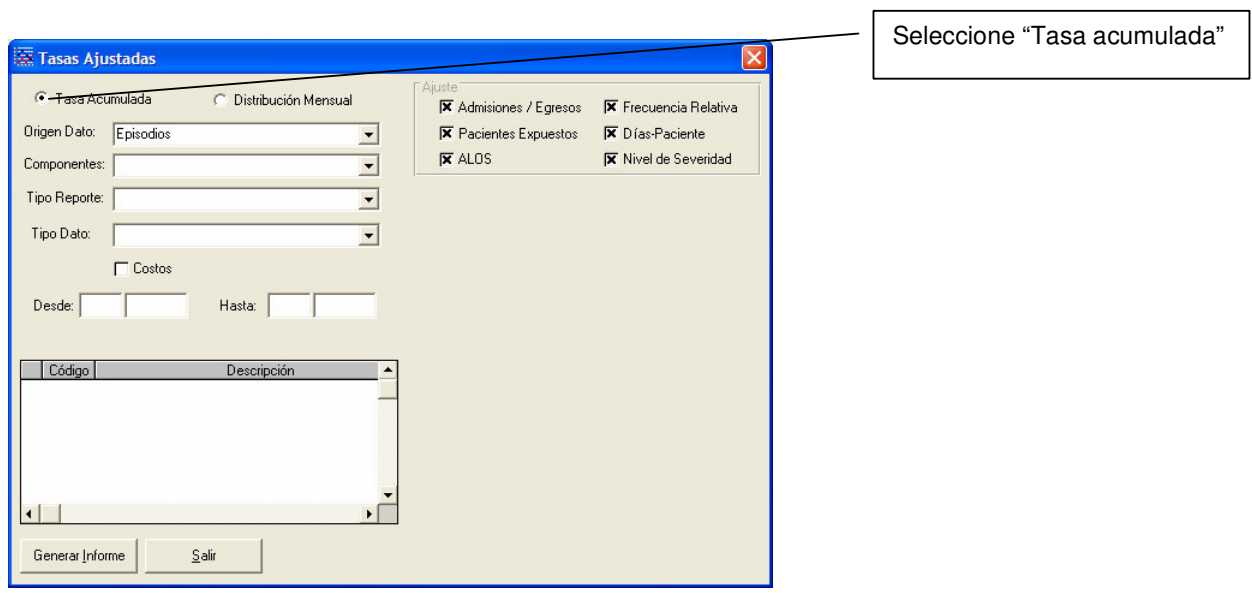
Seleccione “Tasa acumulada”

Tasas Ajustadas

Tasa Acumulada
Distribución Mensual

Origen Dato: Episodios
Componentes:
Tipo Reporte:
Tipo Dato:
Costos
Desde:
Hasta:

Ajuste
Admisiones / Egresos
Frecuencia Relativa
Pacientes Expuestos
Días-Paciente
ALOS
Nivel de Severidad

| Código | Descripción |
|---|---|

Generar Informe
Salir